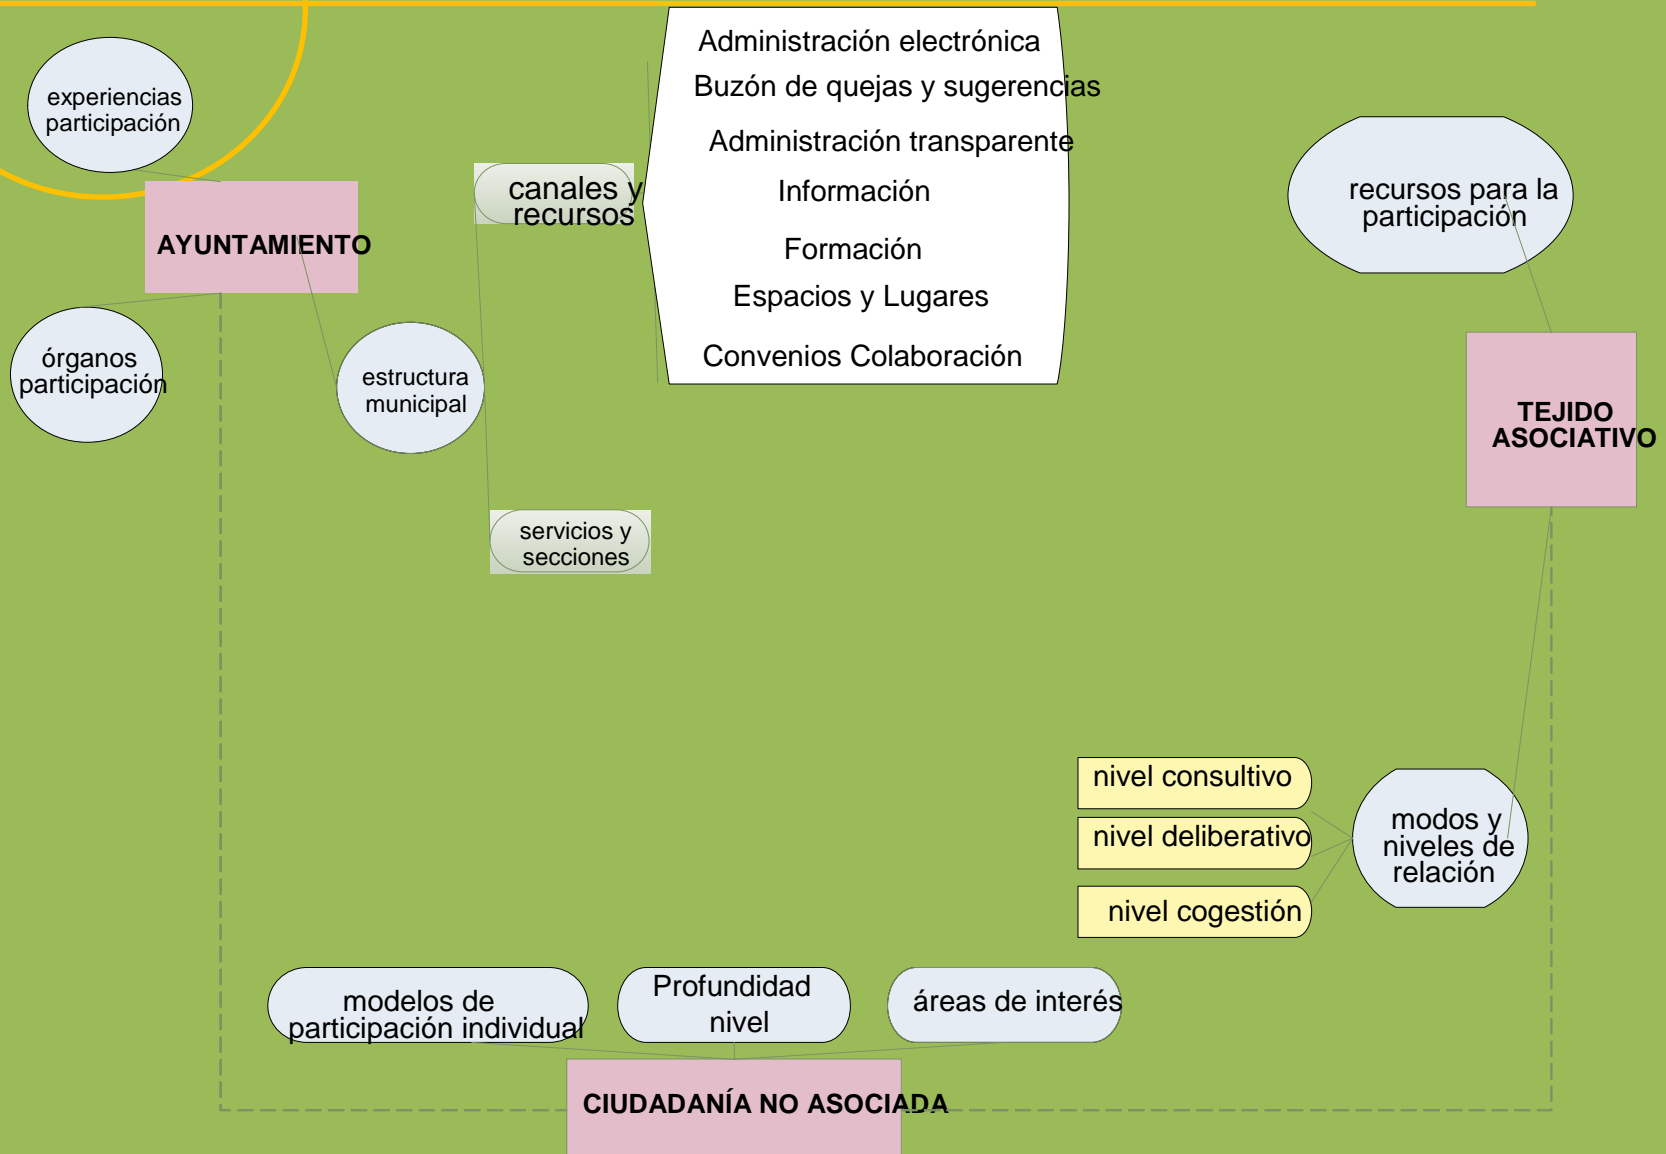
experiencias participación

AYUNTAMIENTO

órganos participación

estructura municipal

canales y recursos

servicios y secciones

Administración electrónica
Buzón de quejas y sugerencias
Administración transparente
Información
Formación
Espacios y Lugares
Convenios Colaboración

recursos para la participación

TEJIDO ASOCIATIVO

nivel consultivo
nivel deliberativo
nivel cogestión

modos y niveles de relación

modelos de participación individual

Profundidad nivel

áreas de interés

CIUDADANÍA NO ASOCIADA